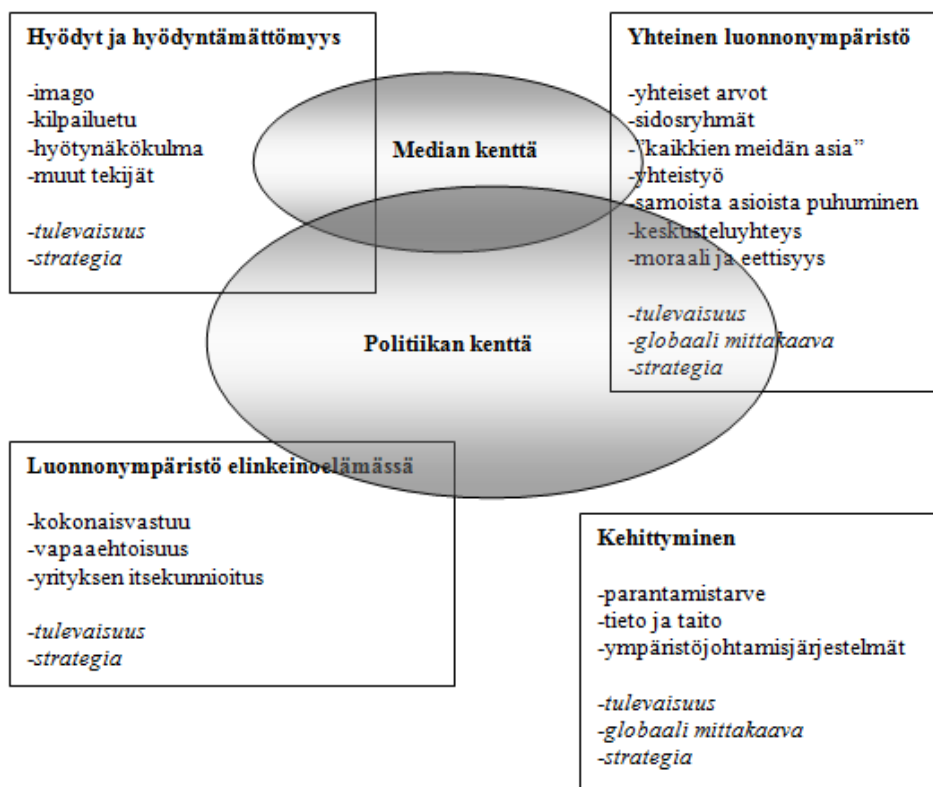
Hyödyt ja hyödyntämättömyys

-imago
-kilpailuetu
-hyötynäkökulma
-muut tekijät

-tulevaisuus
-strategia

Median kenttä

Yhteinen luonnonympäristö

-yhteiset arvot
-sidosryhmät
-"kaikkien meidän asia"
-yhteistyö
-samoista asioista puhuminen
-keskusteluyhteys
-moraali ja eettisyys

-tulevaisuus
-globaali mittakaava
-strategia

Politiikan kenttä

Luonnonympäristö elinkeinoelämässä

-kokonaisvastuu
-vapaaehtoisuus
-yrityksen itsekunnioitus

-tulevaisuus
-strategia

Kehittyminen

-parantamistarve
-tieto ja taito
-ympäristöjohtamisjärjestelmät

-tulevaisuus
-globaali mittakaava
-strategia